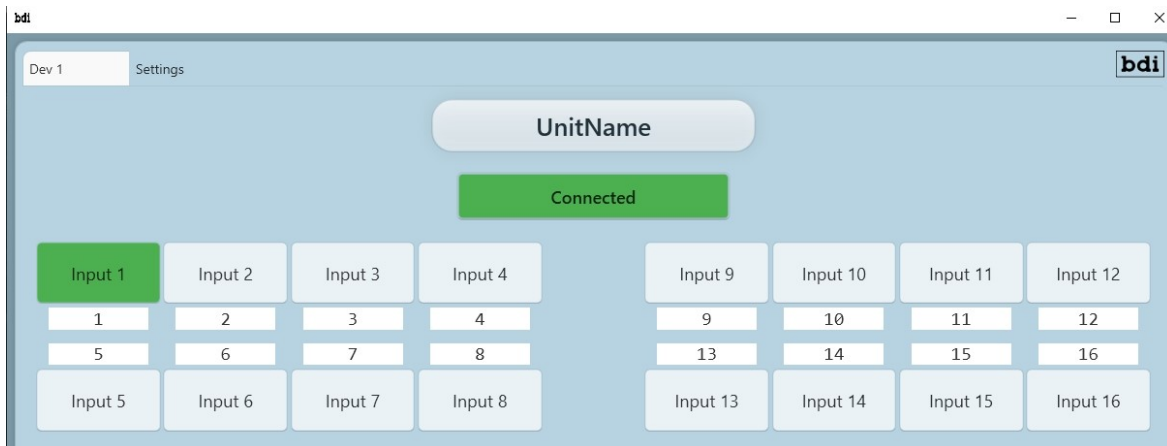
bdi

Dev 1 Settings

bdi

UnitName

Connected

Input 1 Input 2 Input 3 Input 4
1 2 3 4
5 6 7 8
Input 5 Input 6 Input 7 Input 8

Input 9 Input 10 Input 11 Input 12
9 10 11 12
13 14 15 16
Input 13 Input 14 Input 15 Input 16